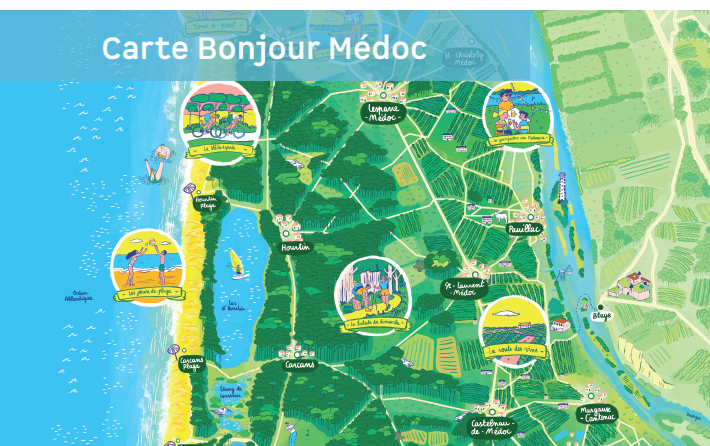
Carte Bonjour Médoc

Lesparre Médoc

Pauillac

Hourtin Plage

Hourtin

St-Laurent Médoc

Blaye

Océan Atlantique

Lac d'Hourtin

Carcans Plage

Carcans

Castelnau-de-Médoc

Margaux Cantenac

La Vélodyssée

Les jeux de plage

La Balade des Surmonts

La route des Vins

Étang de Lacanau

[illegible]